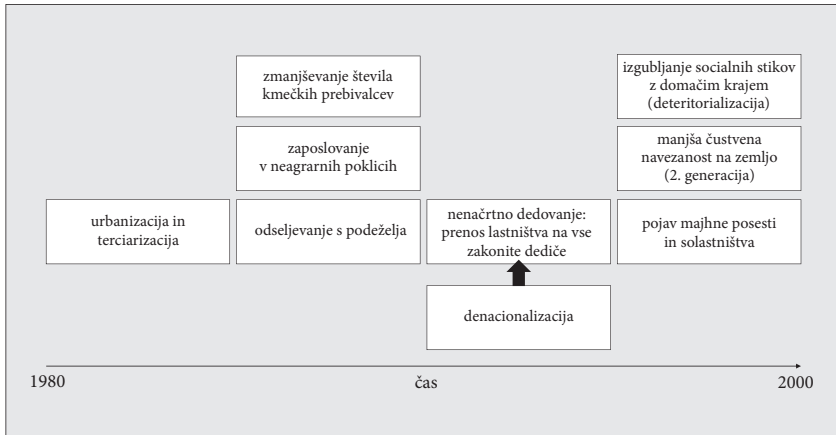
zmanjševanje števila kmečkih prebivalcev

zaposlovanje v neagrarnih poklicih

izgubljanje socialnih stikov z domačim krajem (deteritorializacija)

manjša čustvena navezanost na zemljo (2. generacija)

urbanizacija in terciarizacija

odseljevanje s podeželja

nenačrtno dedovanje: prenos lastništva na vse zakonite dediče

pojav majhne posesti in solastništva

denacionalizacija

1980

čas

2000